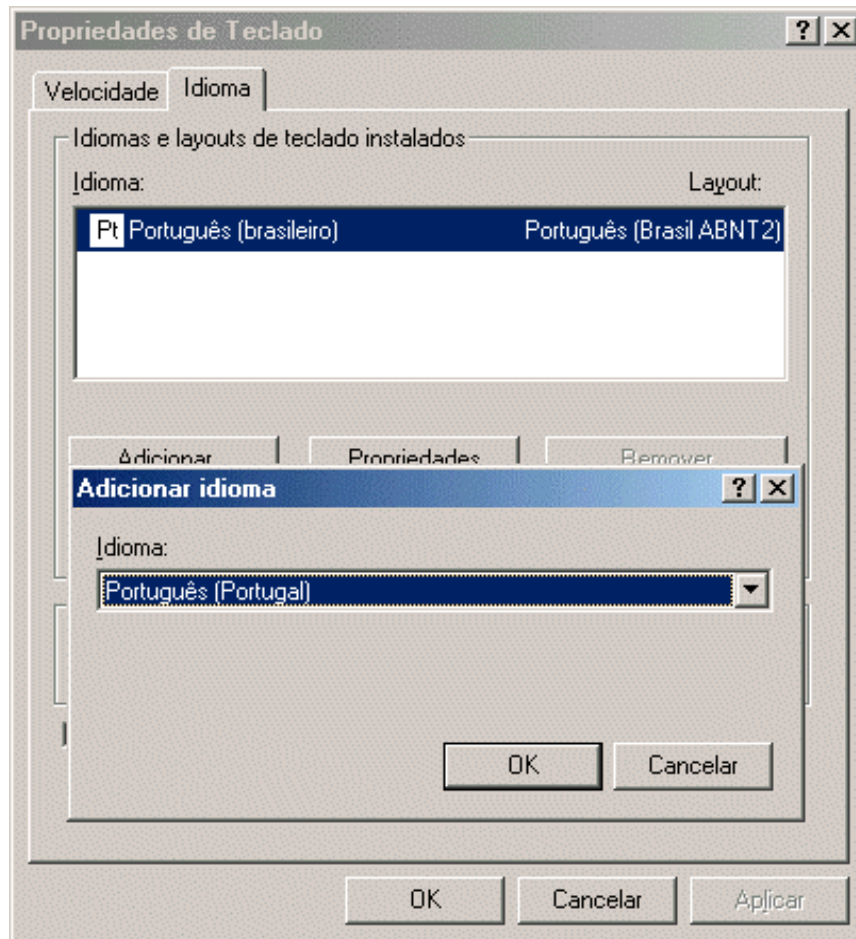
Propriedades de Teclado ? ×

Velocidade Idioma

Idiomas e layouts de teclado instalados

Idioma: Layout:

Pt Português (brasileiro) Português (Brasil ABNT2)

Adicionar Propriedades Remover

Adicionar idioma ? ×

Idioma:

Português (Portugal)

OK Cancelar

OK Cancelar Aplicar